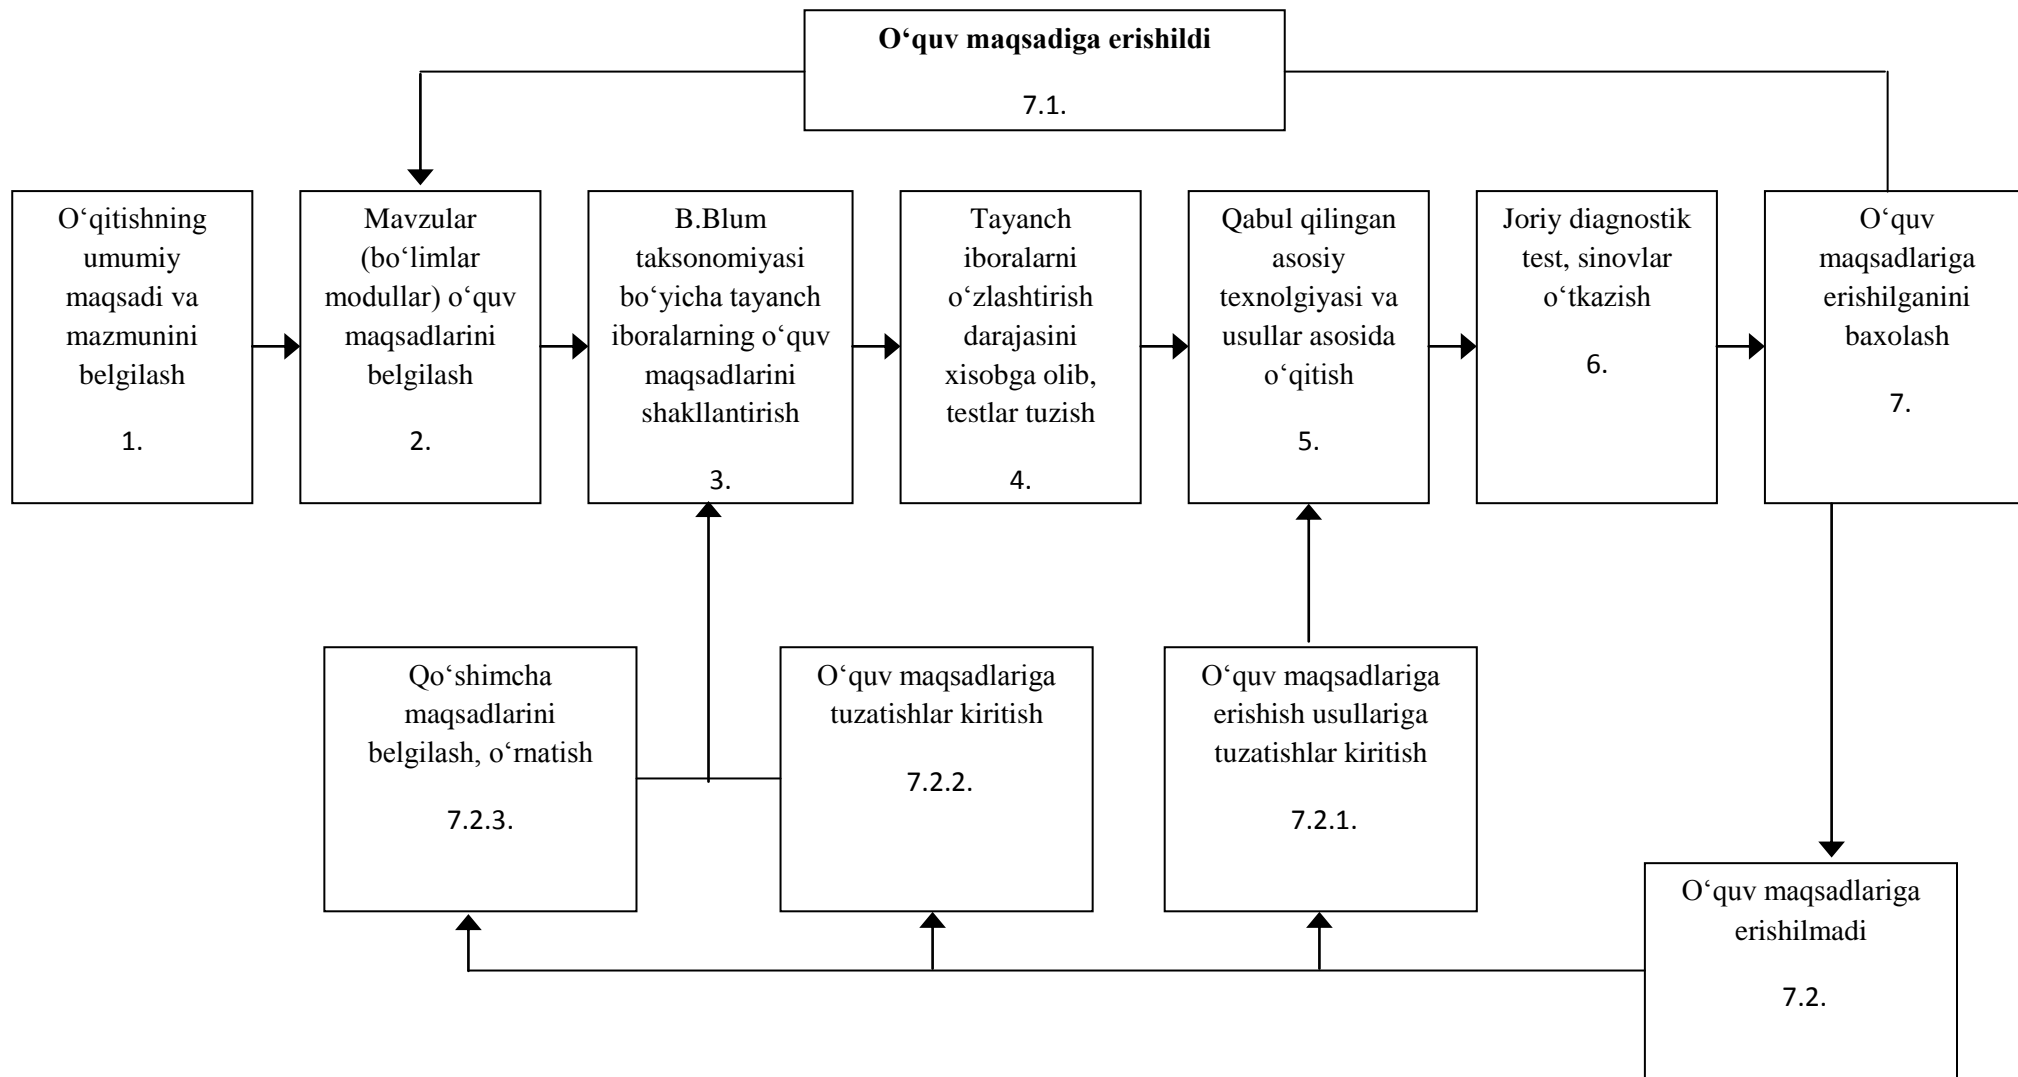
O‘quv maqsadiga erishildi

7.1.

O‘qitishning umumiy maqsadi va mazmunini belgilash

1.

Mavzular (bo‘limlar modullar) o‘quv maqsadlarini belgilash

2.

B.Blum taksonomiyasi bo‘yicha tayanch iboralarning o‘quv maqsadlarini shakllantirish

3.

Tayanch iboralarni o‘zlashtirish darajasini xisobga olib, testlar tuzish

4.

Qabul qilingan asosiy texnolgiyasi va usullar asosida o‘qitish

5.

Joriy diagnostik test, sinovlar o‘tkazish

6.

O‘quv maqsadlariga erishilganini baxolash

7.

Qo‘shimcha maqsadlarini belgilash, o‘rnatish

7.2.3.

O‘quv maqsadlariga tuzatishlar kiritish

7.2.2.

O‘quv maqsadlariga erishish usullariga tuzatishlar kiritish

7.2.1.

O‘quv maqsadlariga erishilmadi

7.2.